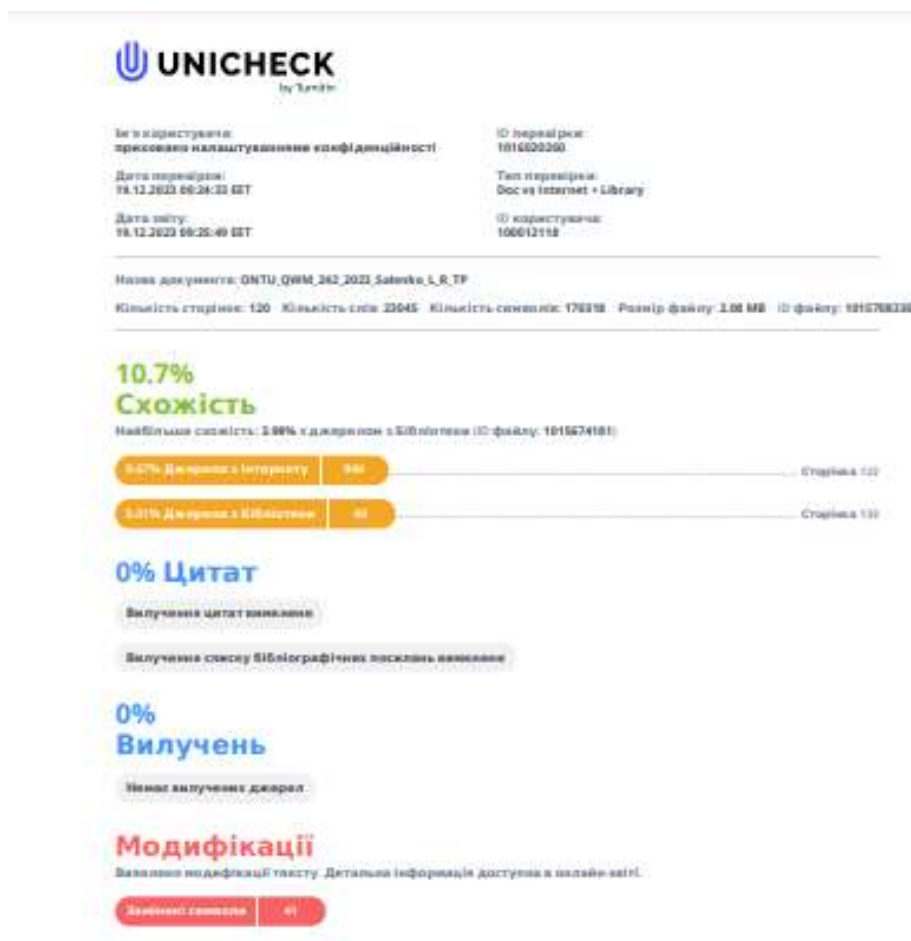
UNICHECK
by Turnitin

Ім'я користувача:
приховано налаштуваннями конфіденційності

ID перевірки:
1016020260

Дата перевірки:
19.12.2023 09:24:33 EET

Тип перевірки:
Doc vs Internet + Library

Дата звіту:
19.12.2023 09:25:49 EET

ID користувача:
100012118

Назва документа: ONTU_QWM_242_2023_Salenko_L_R_TP

Кількість сторінок: 120 Кількість слів: 22045 Кількість символів: 176318 Розмір файлу: 2.08 MB ID файлу: 1015768230

10.7%
Схожість
Найбільша схожість: 3.99% з джерелом з Бібліотеки (ID файлу: 1015674181)

9.67% Джерела з Інтернету 946 Сторінка 122

3.01% Джерела з Бібліотеки 41 Сторінка 122

0% Цитат
Вилучення цитат вимкнене

Вилучення списку бібліографічних посилань вимкнене

0%
Вилучень
Немає вилучених джерел

Модифікації
Виявлено модифікації тексту. Детальна інформація доступна в онлайн-звіті.

Замінені символи 41